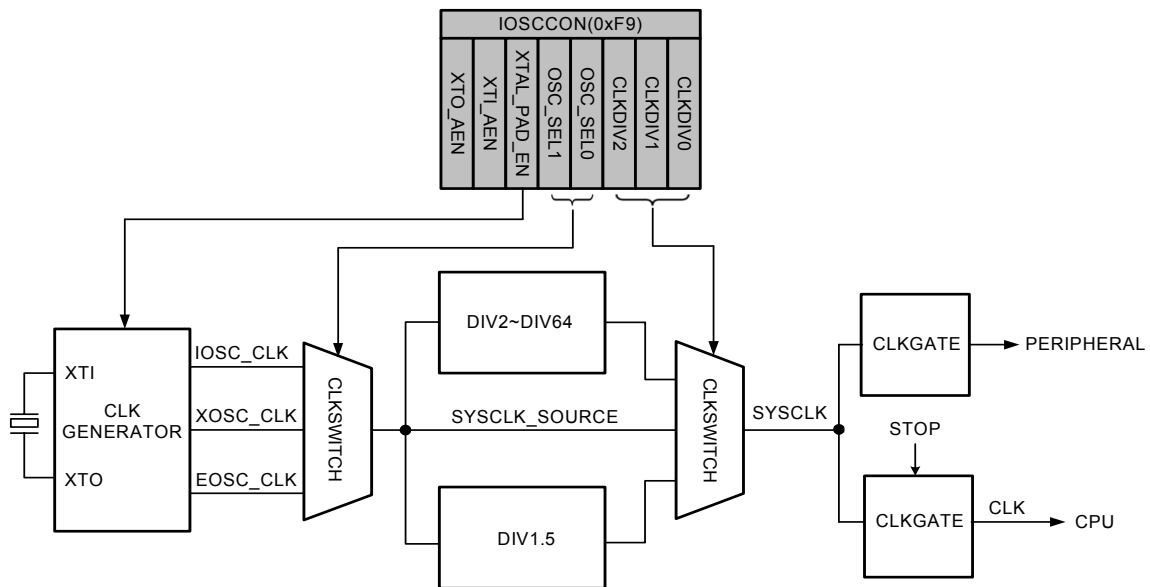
IOSCCON(0xF9)
XTO_AEN
XTI_AEN
XTAL_PAD_EN
OSC_SEL1
OSC_SEL0
CLKDIV2
CLKDIV1
CLKDIV0

XTI
CLK
GENERATOR
XTO
IOSC_CLK
XOSC_CLK
EOSC_CLK
CLKSWITCH
DIV2~DIV64
SYSCLK_SOURCE
DIV1.5
CLKSWITCH
SYSCLK
CLKGATE
PERIPHERAL
STOP
CLKGATE
CLK
CPU